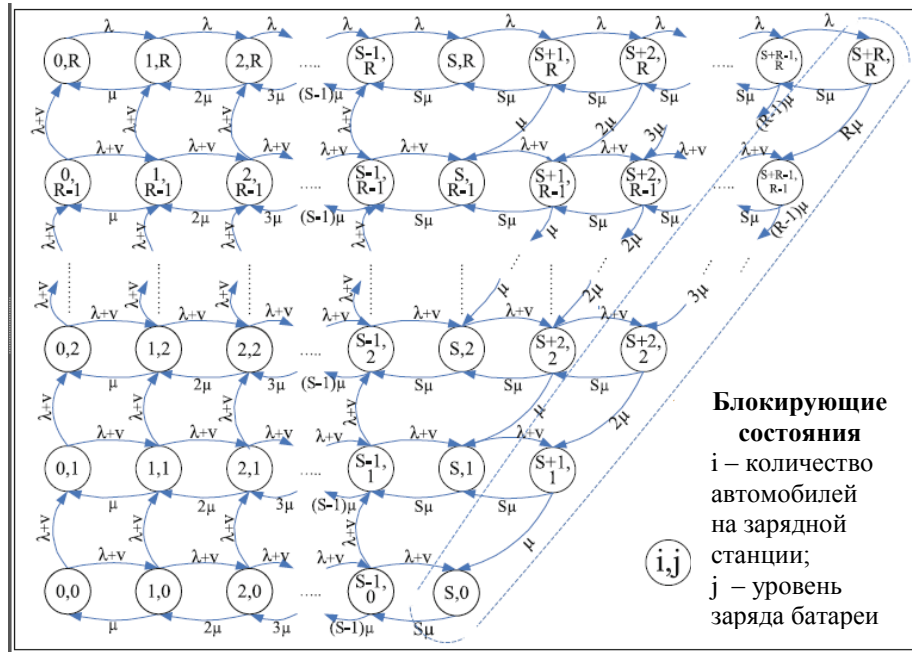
λ λ λ λ λ λ λ λ λ λ

0,R 1,R 2,R ..... S-1, R S,R S+1, R S+2, R ..... S+R-1, R S+R, R

μ 2μ 3μ (S-1)μ Sμ Sμ Sμ Sμ Sμ

λ+v λ+v λ+v λ+v μ 2μ 3μ (R-1)μ Rμ

λ+v λ+v λ+v λ+v λ+v λ+v λ+v λ+v λ+v

0, R-1 1, R-1 2, R-1 ..... S-1, R-1 S, R-1 S+1, R-1 S+2, R-1 S+R-1, R-1

μ 2μ 3μ (S-1)μ Sμ Sμ Sμ 2μ Sμ (R-1)μ

λ+v λ+v λ+v λ+v

λ+v λ+v λ+v λ+v 2μ 3μ

λ+v λ+v λ+v λ+v λ+v λ+v λ+v

0,2 1,2 2,2 ..... S-1, 2 S,2 S+2, 2 S+2, 2

μ 2μ 3μ (S-1)μ Sμ Sμ Sμ

λ+v λ+v λ+v λ+v μ 2μ

λ+v λ+v λ+v λ+v λ+v λ+v

0,1 1,1 2,1 ..... S-1, 1 S,1 S+1, 1

μ 2μ 3μ (S-1)μ Sμ Sμ

λ+v λ+v λ+v λ+v μ

λ+v λ+v λ+v λ+v λ+v

0,0 1,0 2,0 ..... S-1, 0 S,0

μ 2μ 3μ (S-1)μ Sμ

Блокирующие состояния

i – количество автомобилей на зарядной станции;

i,j

j – уровень заряда батареи